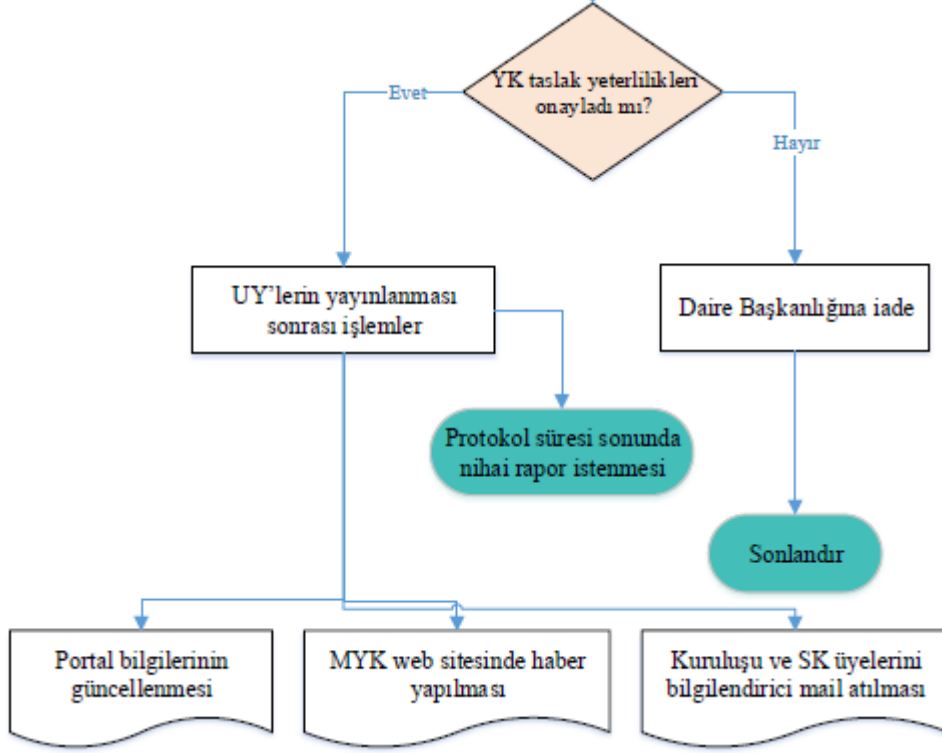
YK taslak yeterlilikleri onayladı mı?

Evet

Hayır

UY'lerin yayınlanması sonrası işlemler

Daire Başkanlığına iade

Protokol süresi sonunda nihai rapor istenmesi

Sonlandır

Portal bilgilerinin güncellenmesi

MYK web sitesinde haber yapılması

Kuruluşu ve SK üyelerini bilgilendirici mail atılması